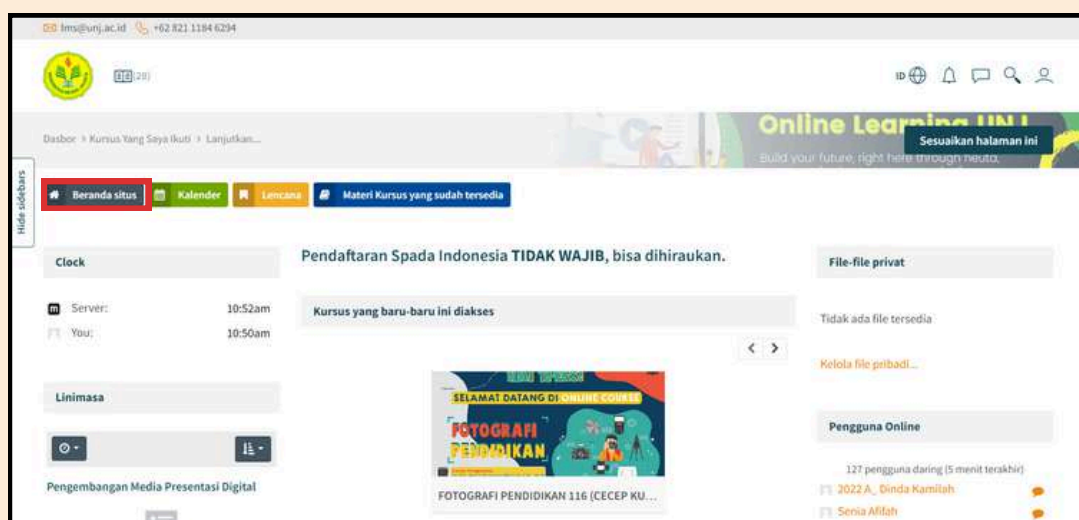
lms@unj.ac.id +62 821 1184 6294

(28)

ID

Dasbor > Kursus Yang Saya Ikuti > Lanjutkan...

Online Learning UNJ

Build your future, right here through neuto.

Sesuaikan halaman ini

Hide sidebars

Beranda situs

Kalender

Lencana

Materi Kursus yang sudah tersedia

Clock

Server: 10:52am

You: 10:50am

Linimasa

Pengembangan Media Presentasi Digital

Pendaftaran Spada Indonesia **TIDAK WAJIB**, bisa dihiraukan.

Kursus yang baru-baru ini diakses

SELAMAT DATANG DI ONLINE COURSE

FOTOGRAFI PENDIDIKAN

FOTOGRAFI PENDIDIKAN 116 (CECEP KU...

File-file privat

Tidak ada file tersedia

Kelola file pribadi...

Pengguna Online

127 pengguna daring (5 menit terakhir)

2022 A_ Dinda Kamilah

Senia Afifah